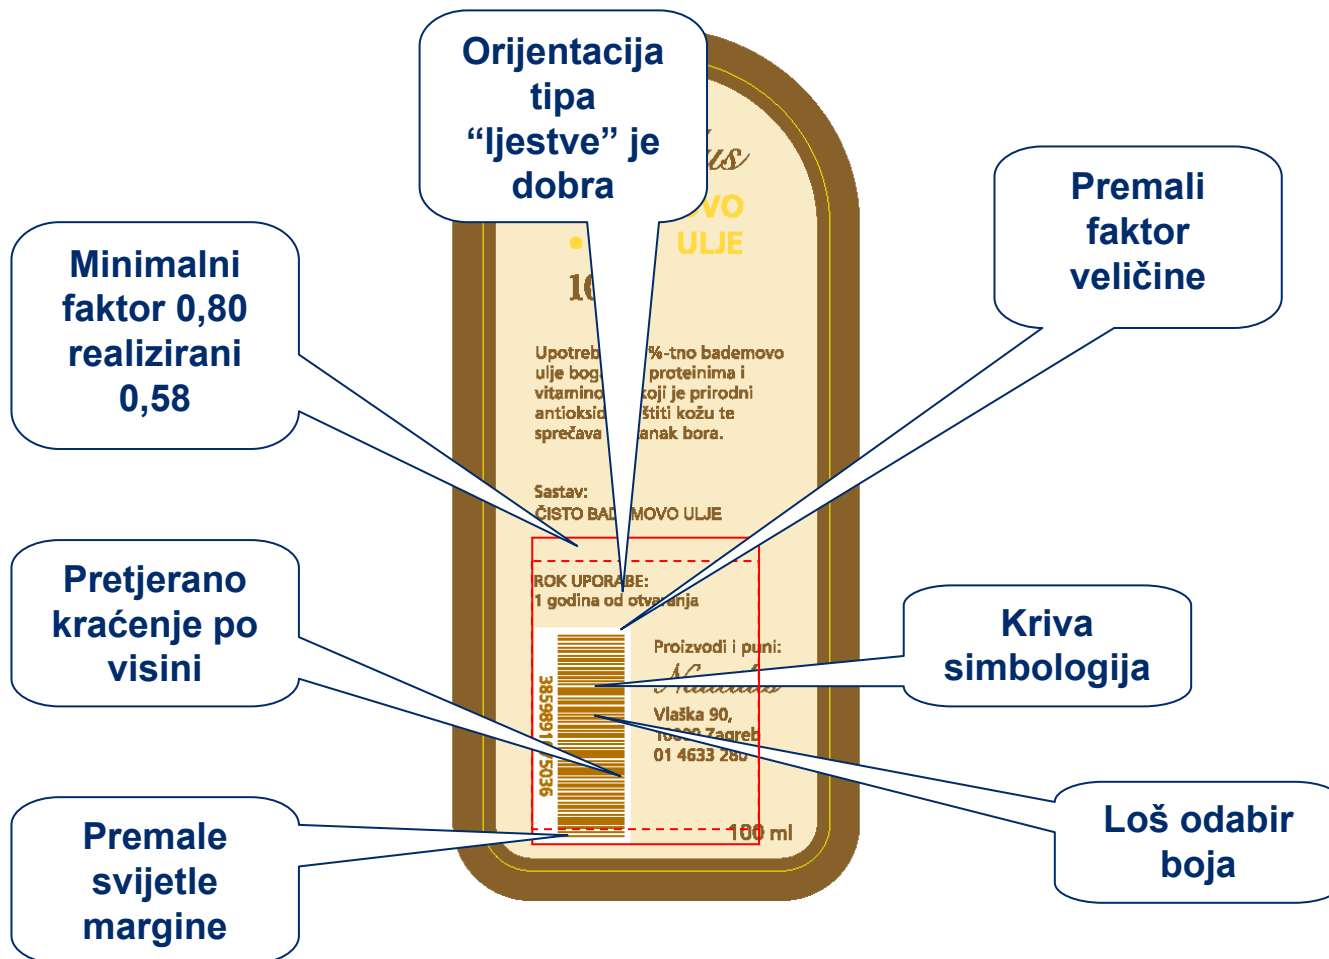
Orijentacija tipa “ljestve” je dobra

Minimalni faktor 0,80 realizirani 0,58

Premali faktor veličine

Pretjerano kraćenje po visini

Kriva simbologija

Premale svijetle margine

Loš odabir boja

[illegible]us

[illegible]VO
ULJE

1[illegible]

Upotreb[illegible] %-tno bademovo ulje bog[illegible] proteinima i vitamino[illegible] koji je prirodni antioksid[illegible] štiti kožu te sprečava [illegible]anak bora.

Sastav:
ČISTO BAD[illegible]MOVO ULJE

ROK UPORABE:
1 godina od otvaranja

Proizvodi i puni:
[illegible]
Vlaška 90,
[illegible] Zagreb
01 4633 28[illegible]

385989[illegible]5036

100 ml